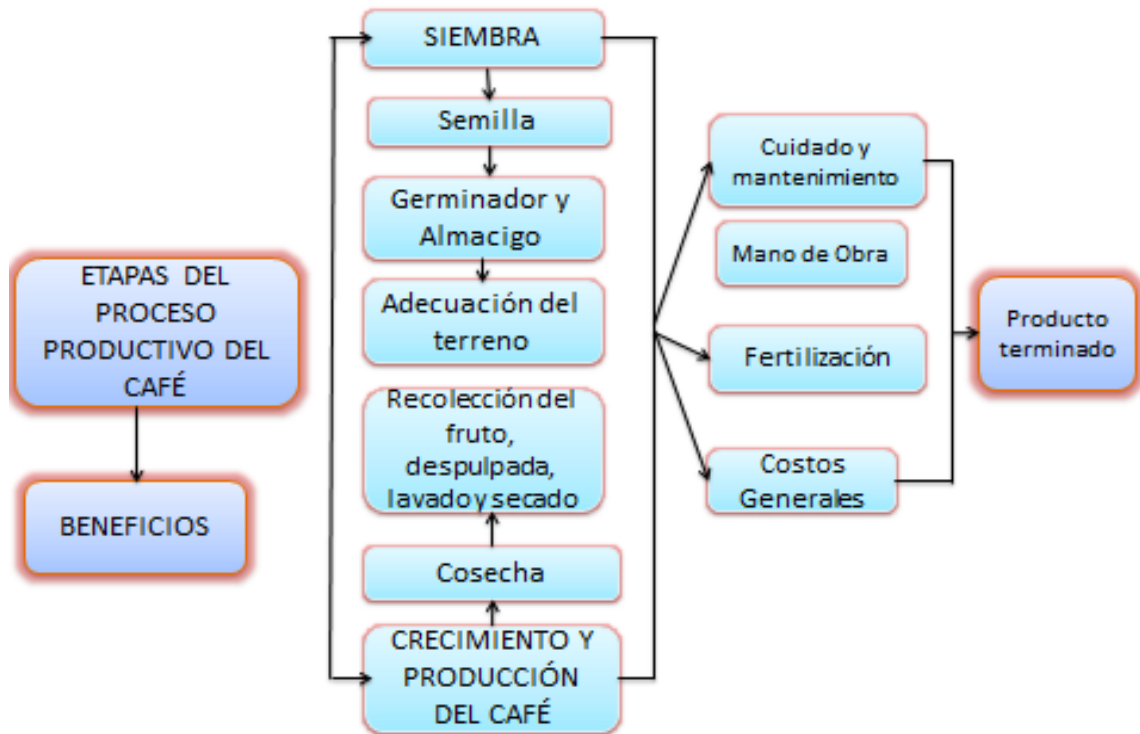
ETAPAS DEL PROCESO PRODUCTIVO DEL CAFÉ

BENEFICIOS

SIEMBRA

Semilla

Germinador y Almacigo

Adecuación del terreno

Recolección del fruto, despulpada, lavado y secado

Cosecha

CRECIMIENTO Y PRODUCCIÓN DEL CAFÉ

Cuidado y mantenimiento

Mano de Obra

Fertilización

Costos Generales

Producto terminado